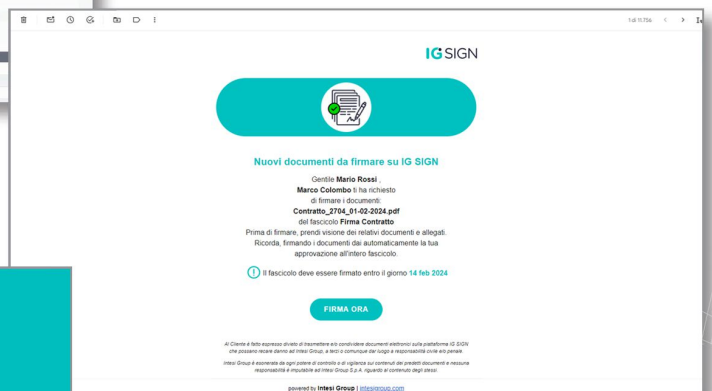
1 di 11.756

IG SIGN

Nuovi documenti da firmare su IG SIGN

Gentile Mario Rossi ,
Marco Colombo ti ha richiesto di firmare i documenti:
Contratto_2704_01-02-2024.pdf
del fascicolo Firma Contratto.
Prima di firmare, prendi visione dei relativi documenti e allegati.
Ricorda, firmando i documenti dai automaticamente la tua approvazione all'intero fascicolo.

Il fascicolo deve essere firmato entro il giorno 14 feb 2024

FIRMA ORA

Al Cliente è fatto espresso divieto di trasmettere e/o condividere documenti elettronici sulla piattaforma IG SIGN che possano recare danno ad Intesi Group, a terzi o comunque dar luogo a responsabilità civile e/o penale.

Intesi Group è esonerata da ogni potere di controllo o di vigilanza sui contenuti dei predetti documenti e nessuna responsabilità è imputabile ad Intesi Group S.p.A. riguardo al contenuto degli stessi.

powered by Intesi Group | intesigroup.com